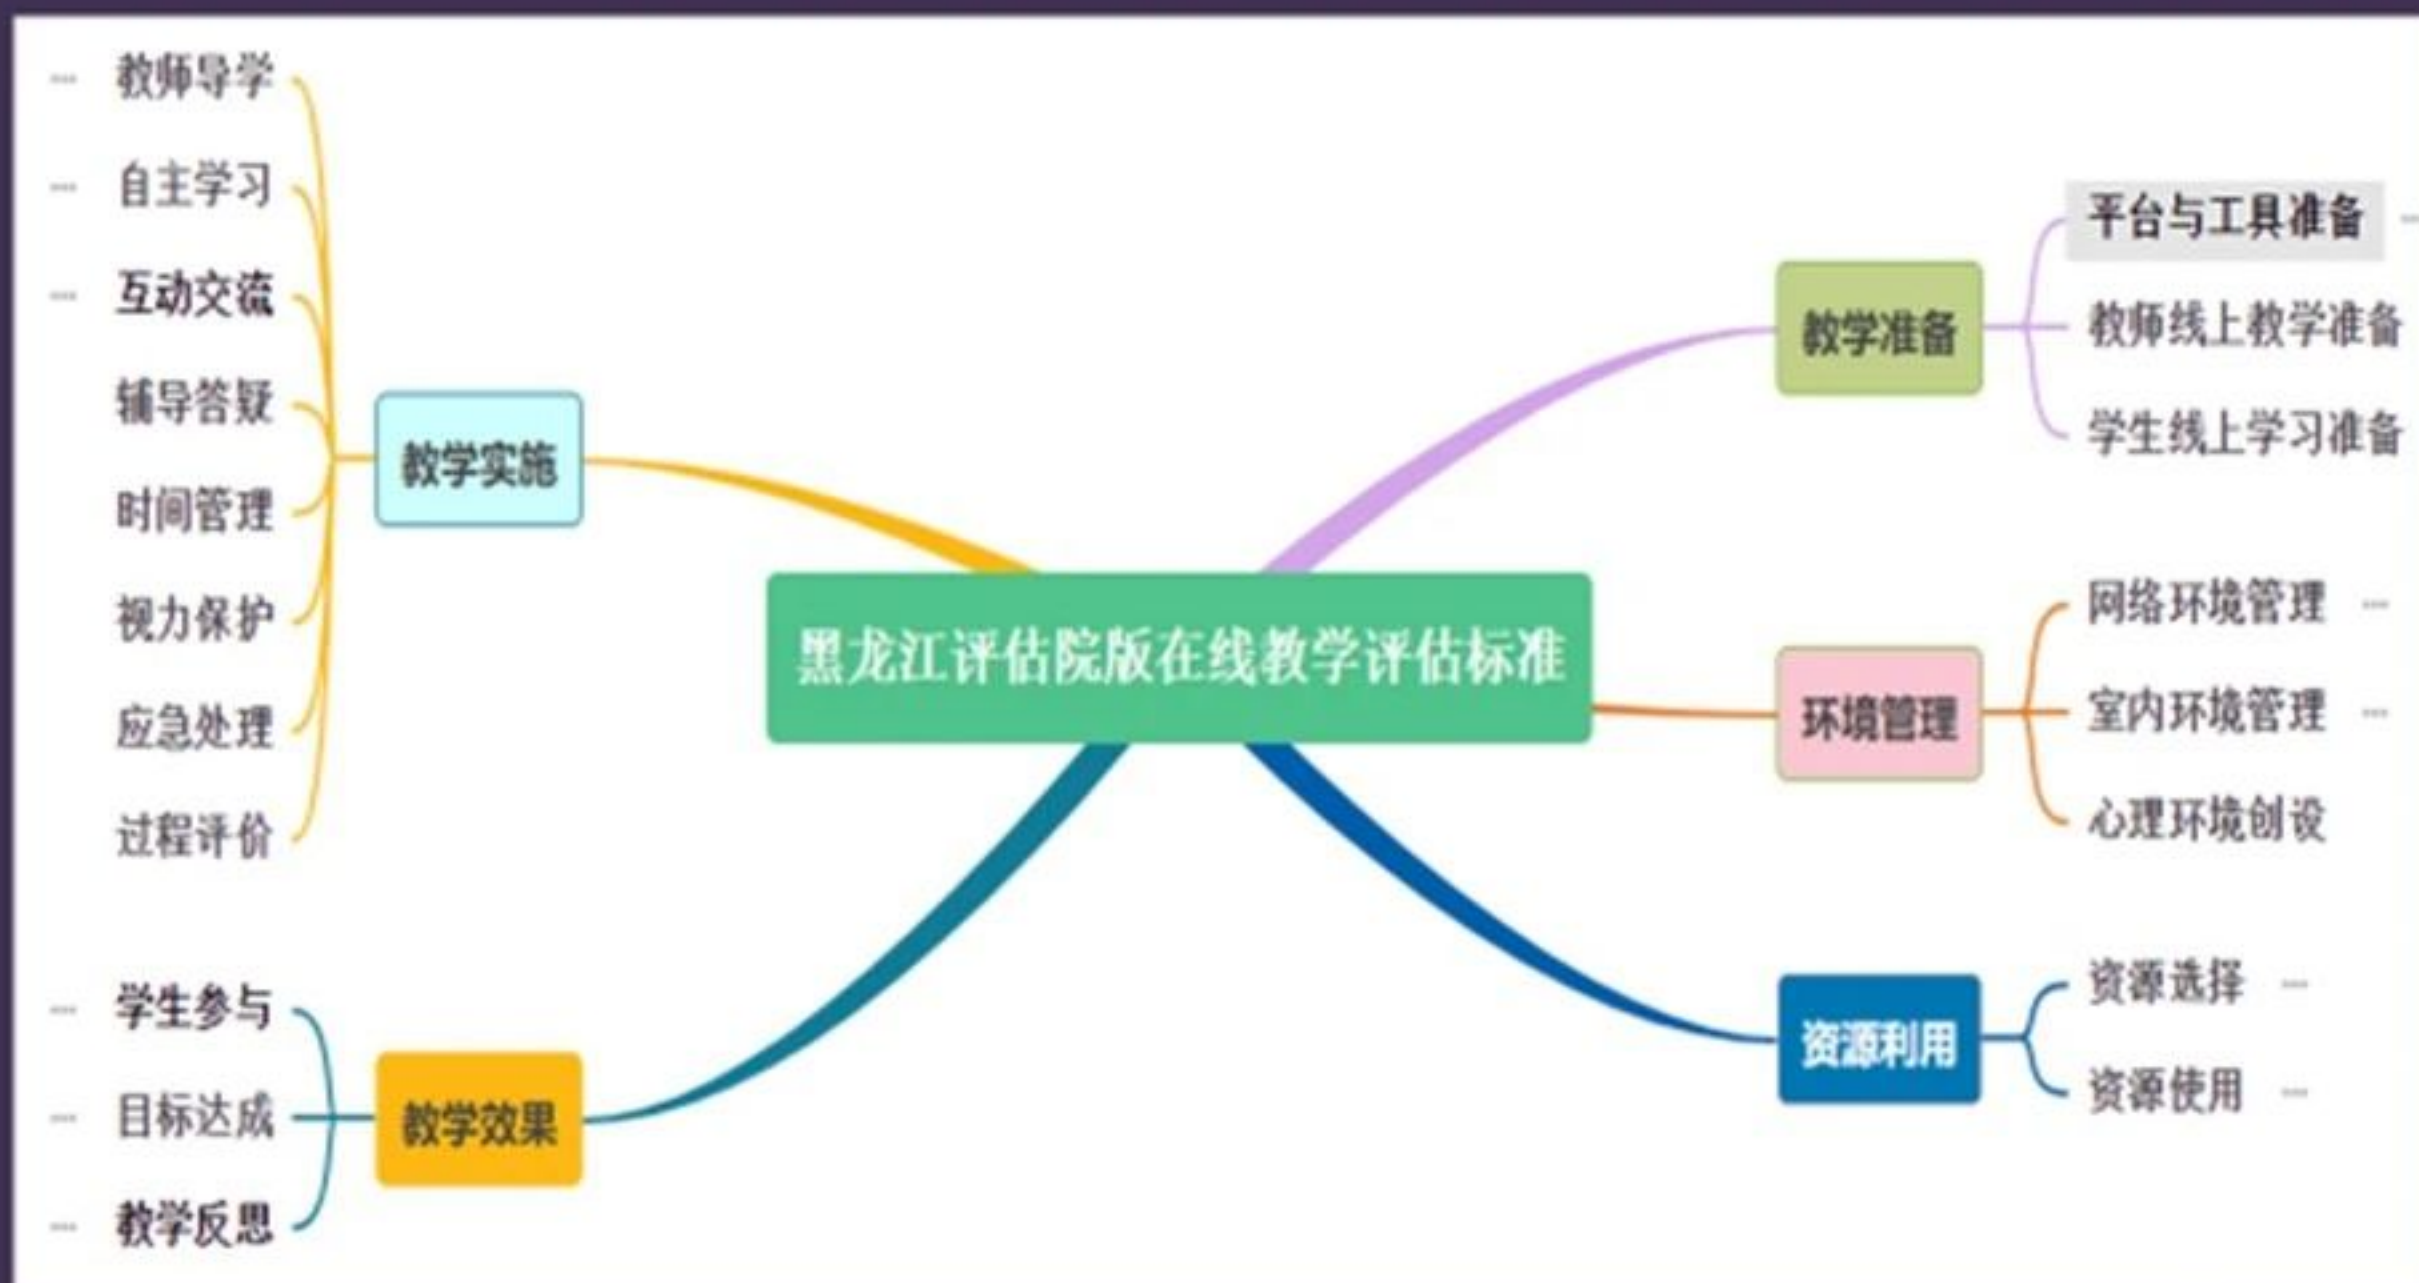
黑龙江评估院版在线教学评估标准

教学实施
教师导学
自主学习
互动交流
辅导答疑
时间管理
视力保护
应急处理
过程评价

教学效果
学生参与
目标达成
教学反思

教学准备
平台与工具准备
教师线上教学准备
学生线上学习准备

环境管理
网络环境管理
室内环境管理
心理环境创设

资源利用
资源选择
资源使用